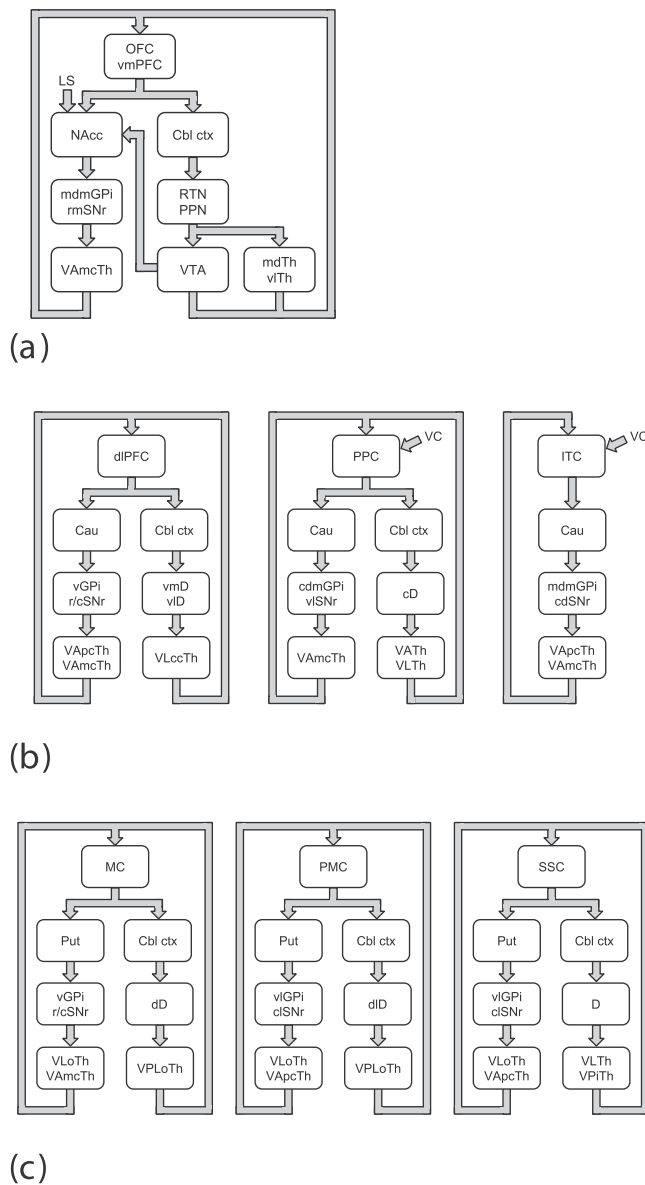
OFC
vmPFC

LS

NAcc

Cbl ctx

mdmGPi
rmSNr

RTN
PPN

VAmcTh

VTA

mdTh
vlTh

(a)

dlPFC

Cau

Cbl ctx

vGPi
r/cSNr

vmD
vlD

VApcTh
VAmcTh

VLccTh

PPC

VC

Cau

Cbl ctx

cdmGPi
vlSNr

cD

VAmcTh

VATh
VLTh

ITC

VC

Cau

mdmGPi
cdSNr

VApcTh
VAmcTh

(b)

MC

Put

Cbl ctx

vGPi
r/cSNr

dD

VLoTh
VAmcTh

VPLoTh

PMC

Put

Cbl ctx

vlGPi
clSNr

dlD

VLoTh
VApcTh

VPLoTh

SSC

Put

Cbl ctx

vlGPi
clSNr

D

VLoTh
VApcTh

VLTh
VPiTh

(c)